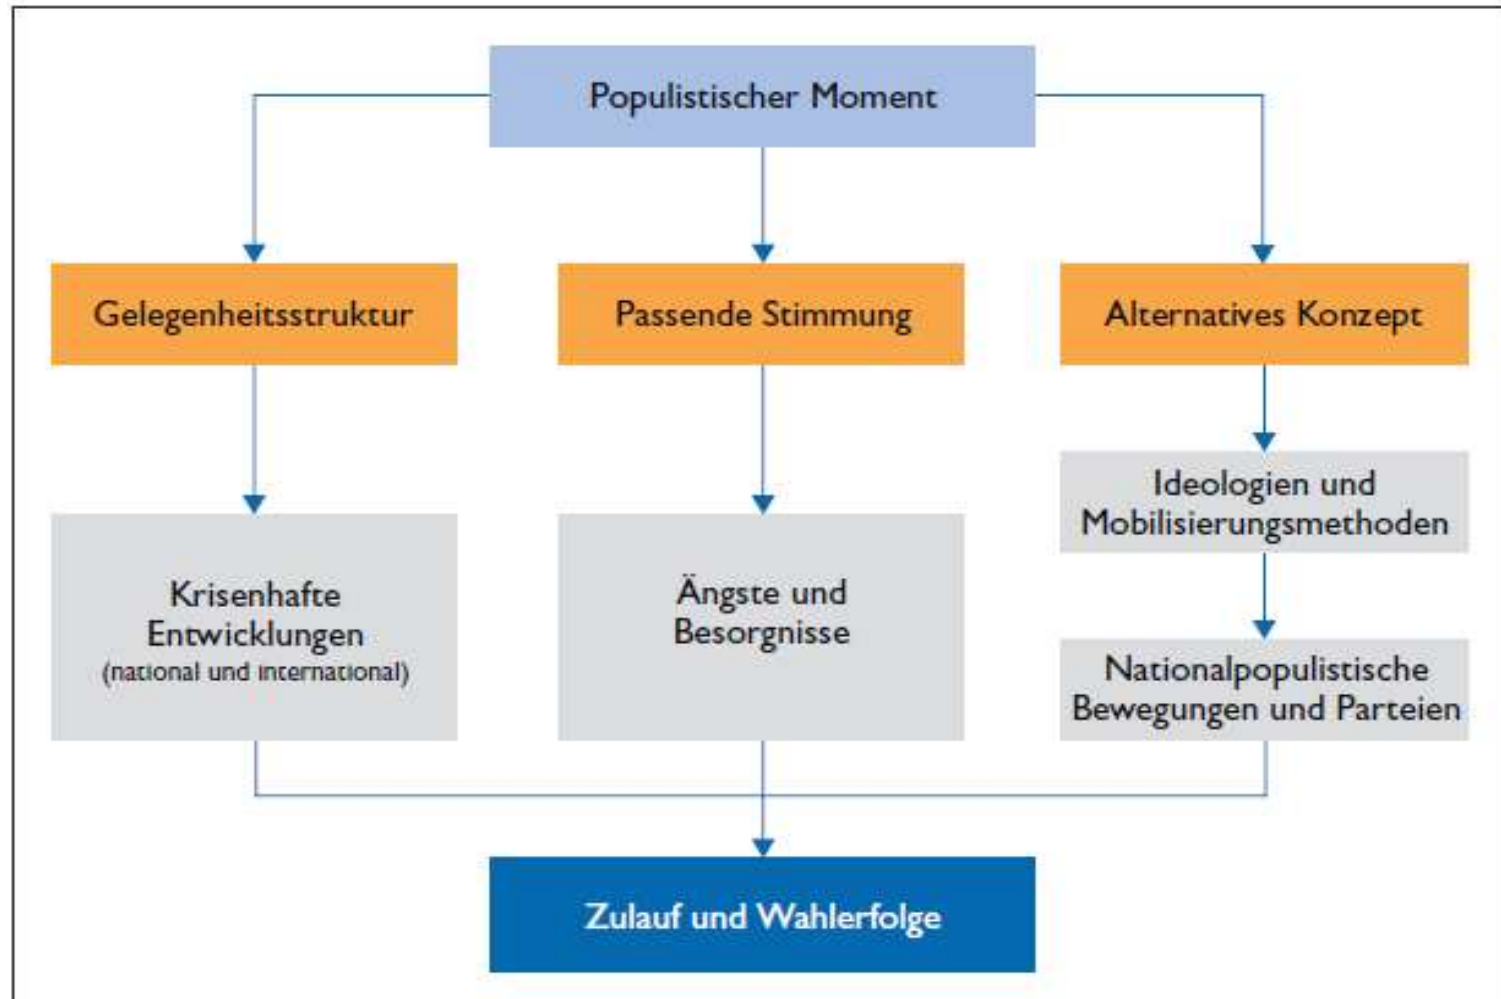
Populistischer Moment

Gelegenheitsstruktur

Passende Stimmung

Alternatives Konzept

Krisenhafte Entwicklungen (national und international)

Ängste und Besorgnisse

Ideologien und Mobilisierungsmethoden

Nationalpopulistische Bewegungen und Parteien

Zulauf und Wahlerfolge